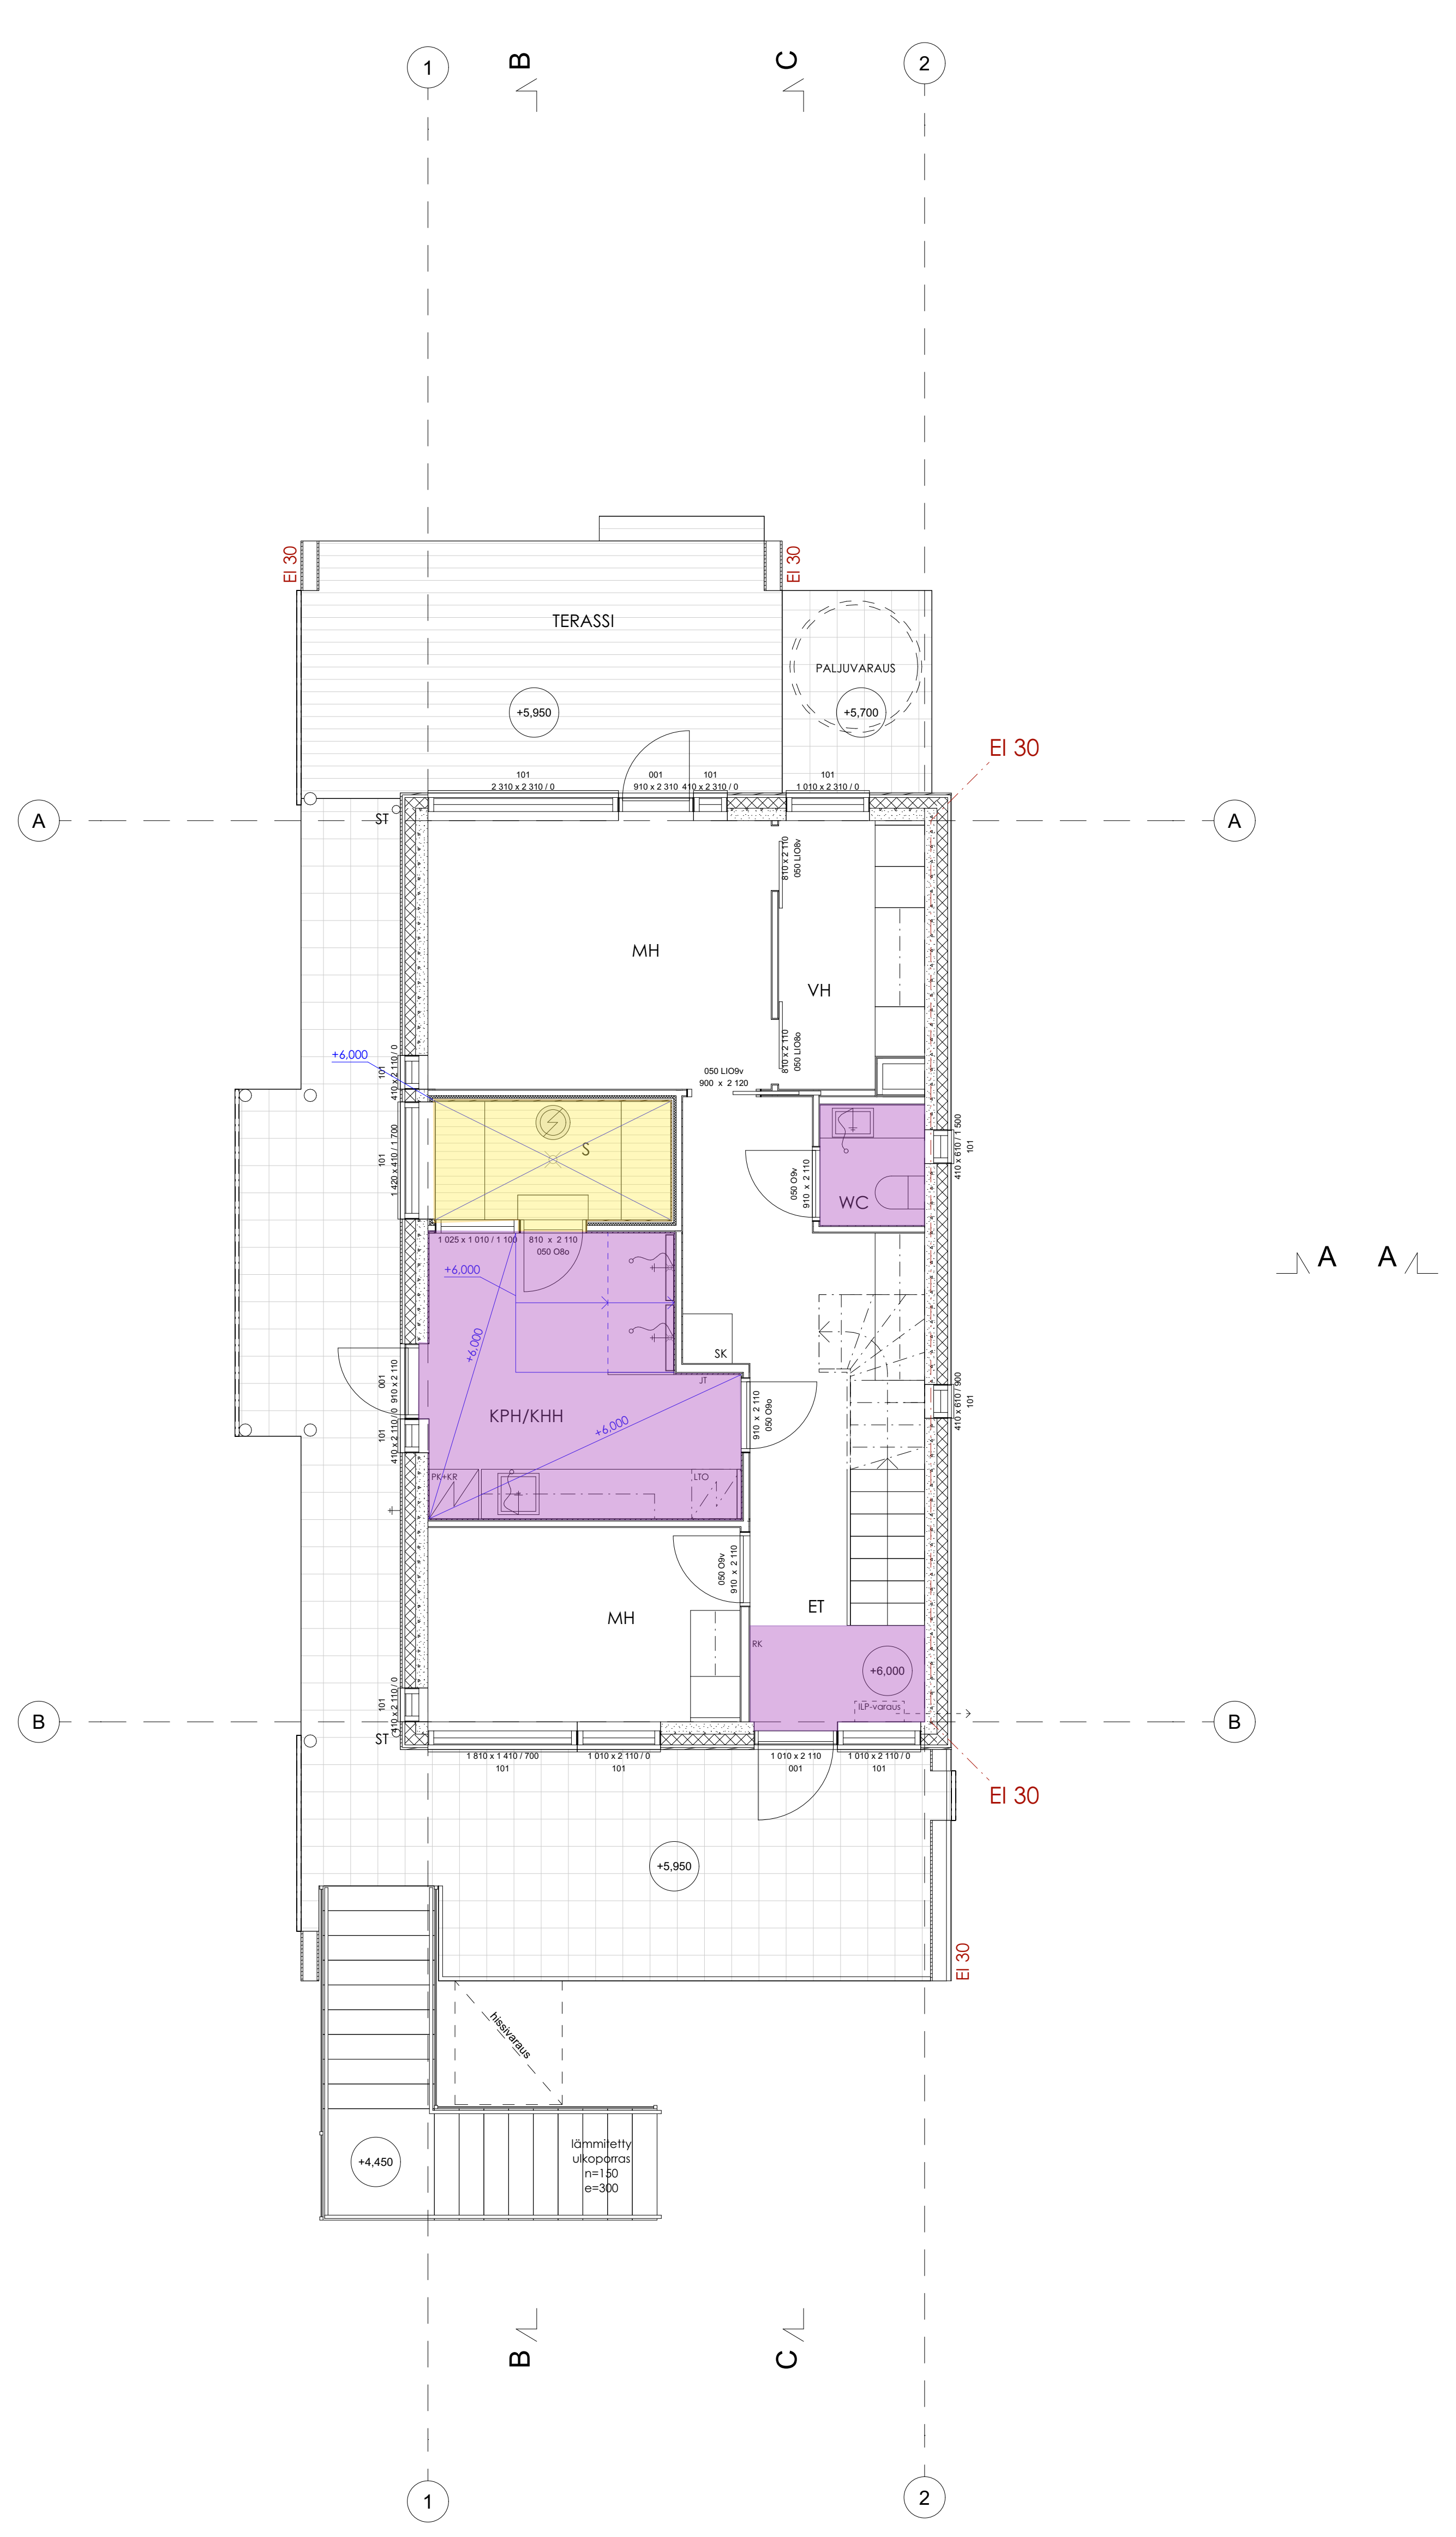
1
B
C
2

EI 30
EI 30
TERASSI
PALJUVARAUS
+5,950
+5,700
EI 30
101
2 310 x 2 310 / 0
001
910 x 2 310
101
410 x 2 310 / 0
101
1 010 x 2 310 / 0
A
ST
A
810 x 2 110
050 LIO8v
MH
VH
810 x 2 110
050 LIO8o
+6,000
101
410 x 2 110 / 0
050 LIO9v
900 x 2 120
101
1 420 x 410 / 1 700
S
050 O9v
910 x 2 110
WC
410 x 610 / 1 500
101
A
A
1 025 x 1 010 / 1 100
810 x 2 110
050 O8o
+6,000
+6,000
SK
JT
001
910 x 2 110
101
410 x 2 110 / 0
KPH/KHH
+6,000
910 x 2 110
050 O9o
410 x 610 / 900
101
PK+KR
LTO
050 O9v
910 x 2 110
MH
ET
RK
+6,000
ILP-varaus
101
410 x 2 110 / 0
B
ST
B
1 810 x 1 410 / 700
101
1 010 x 2 110 / 0
101
1 010 x 2 110
001
1 010 x 2 110 / 0
101
EI 30
+5,950
EI 30
hissivaraus
lämmitetty
ulkoporras
n=150
e=300
+4,450
B
C
1
2